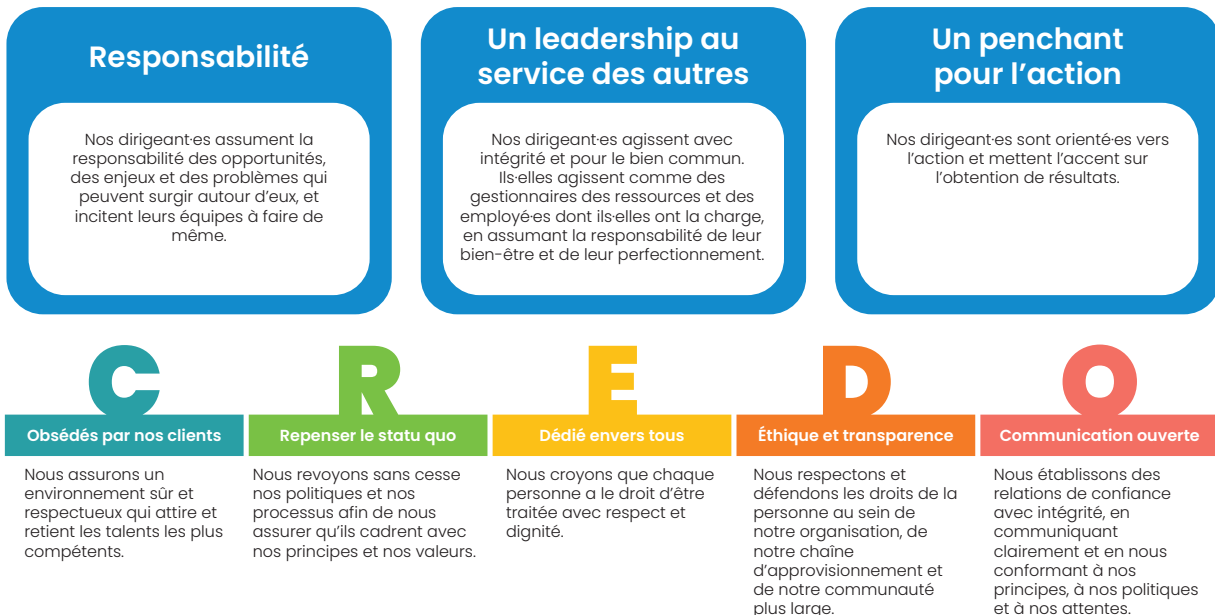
Responsabilité

Nos dirigeant·es assument la responsabilité des opportunités, des enjeux et des problèmes qui peuvent surgir autour d'eux, et incitent leurs équipes à faire de même.

Un leadership au service des autres

Nos dirigeant·es agissent avec intégrité et pour le bien commun. Ils·elles agissent comme des gestionnaires des ressources et des employé·es dont ils·elles ont la charge, en assumant la responsabilité de leur bien-être et de leur perfectionnement.

Un penchant pour l'action

Nos dirigeant·es sont orienté·es vers l'action et mettent l'accent sur l'obtention de résultats.

C

Obsédés par nos clients

Nous assurons un environnement sûr et respectueux qui attire et retient les talents les plus compétents.

R

Repenser le statu quo

Nous revoyons sans cesse nos politiques et nos processus afin de nous assurer qu'ils cadrent avec nos principes et nos valeurs.

E

Dédié envers tous

Nous croyons que chaque personne a le droit d'être traitée avec respect et dignité.

D

Éthique et transparence

Nous respectons et défendons les droits de la personne au sein de notre organisation, de notre chaîne d'approvisionnement et de notre communauté plus large.

O

Communication ouverte

Nous établissons des relations de confiance avec intégrité, en communiquant clairement et en nous conformant à nos principes, à nos politiques et à nos attentes.